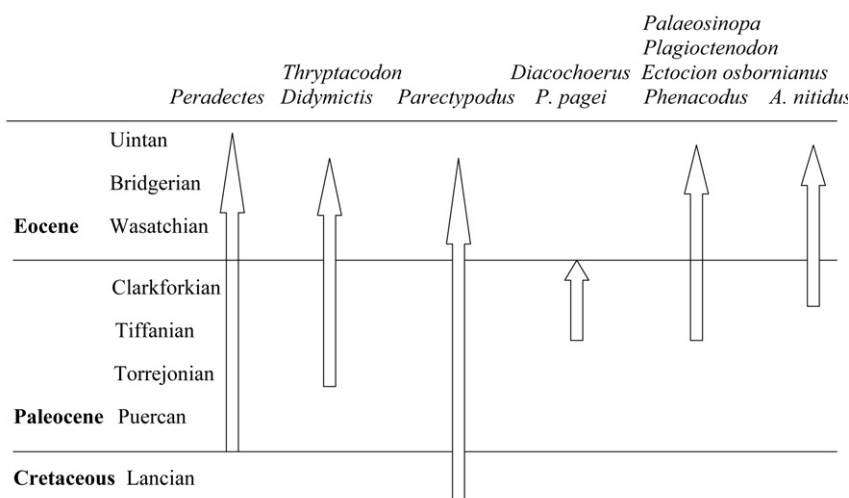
Palaeosinopa
Plagioctenodon
Thryptacodon Diacochoerus Ectocion osbornianus
Peradectes Didymictis Parectypodus P. pagei Phenacodus A. nitidus

Uintan
Bridgerian
Eocene Wasatchian

Clarkforkian
Tiffanian
Torrejonian
Paleocene Puercan

Cretaceous Lancian